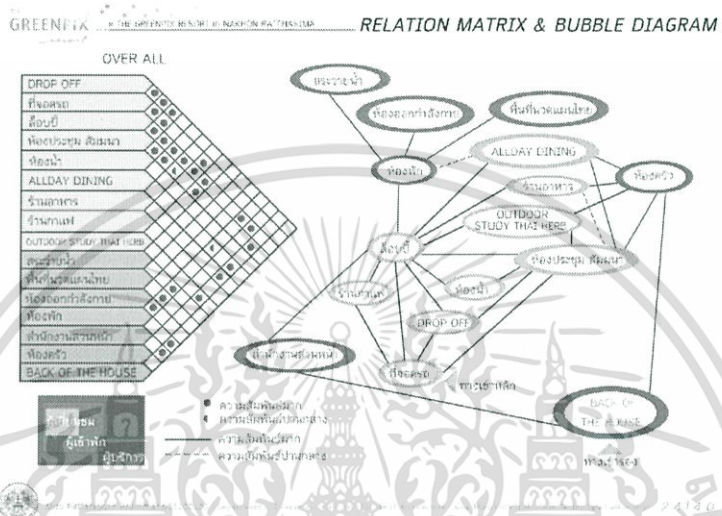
GREENFIX : THE GREENFIX RESORT in NAKHON RATCHASIMA

RELATION MATRIX & BUBBLE DIAGRAM

OVER ALL

DROP OFF
ที่จอดรถ
ล็อบบี้
ห้องประชุม สัมมนา
ห้องน้ำ
ALLDAY DINING
ร้านอาหาร
ร้านกาแฟ
OUTDOOR STUDY THAI HERB
สระว่ายน้ำ
พื้นที่นวดแผนไทย
ห้องออกกำลังกาย
ห้องพัก
สำนักงานส่วนหน้า
ห้องครัว
BACK OF THE HOUSE

สระว่ายน้ำ
ห้องออกกำลังกาย
พื้นที่นวดแผนไทย
ห้องพัก
ALLDAY DINING
ห้องครัว
ร้านอาหาร
OUTDOOR STUDY THAI HERB
ล็อบบี้
ห้องประชุม สัมมนา
ร้านกาแฟ
ห้องน้ำ
DROP OFF
สำนักงานส่วนหน้า
ที่จอดรถ
ทางเข้าหลัก
BACK OF THE HOUSE
ทางเข้ารอง

ผู้เข้าพัก
ผู้บริการ
ความสัมพันธ์มาก
ความสัมพันธ์ปานกลาง
ความสัมพันธ์มาก
ความสัมพันธ์ปานกลาง

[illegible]